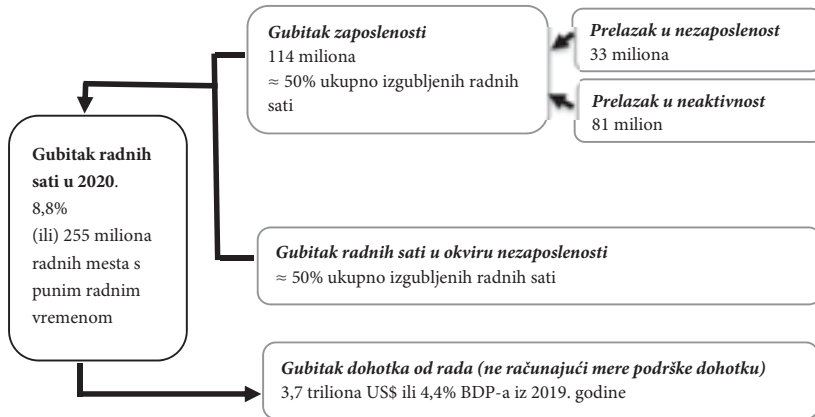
Gubitak zaposlenosti
114 miliona
≈ 50% ukupno izgubljenih radnih sati

Prelazak u nezaposlenost
33 miliona

Prelazak u neaktivnost
81 milion

Gubitak radnih sati u 2020.
8,8%
(ili) 255 miliona radnih mesta s punim radnim vremenom

Gubitak radnih sati u okviru nezaposlenosti
≈ 50% ukupno izgubljenih radnih sati

Gubitak dohotka od rada (ne računajući mere podrške dohotku)
3,7 triliona US$ ili 4,4% BDP-a iz 2019. godine